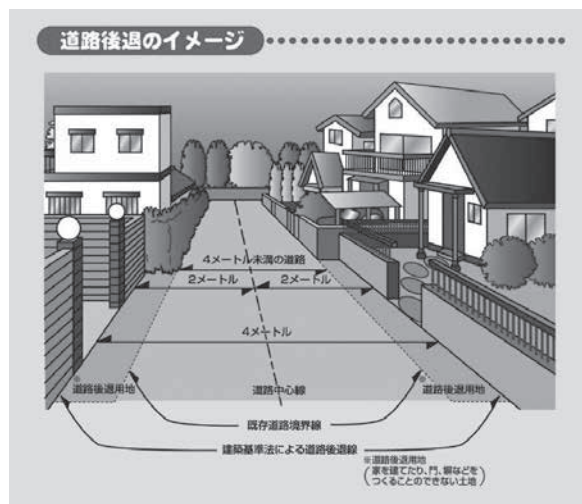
道路後退のイメージ

4メートル未満の道路

2メートル

2メートル

4メートル

道路後退用地

道路中心線

道路後退用地

既存道路境界線

建築基準法による道路後退線

※道路後退用地
(家を建てたり、門、塀などをつくることのできない土地)